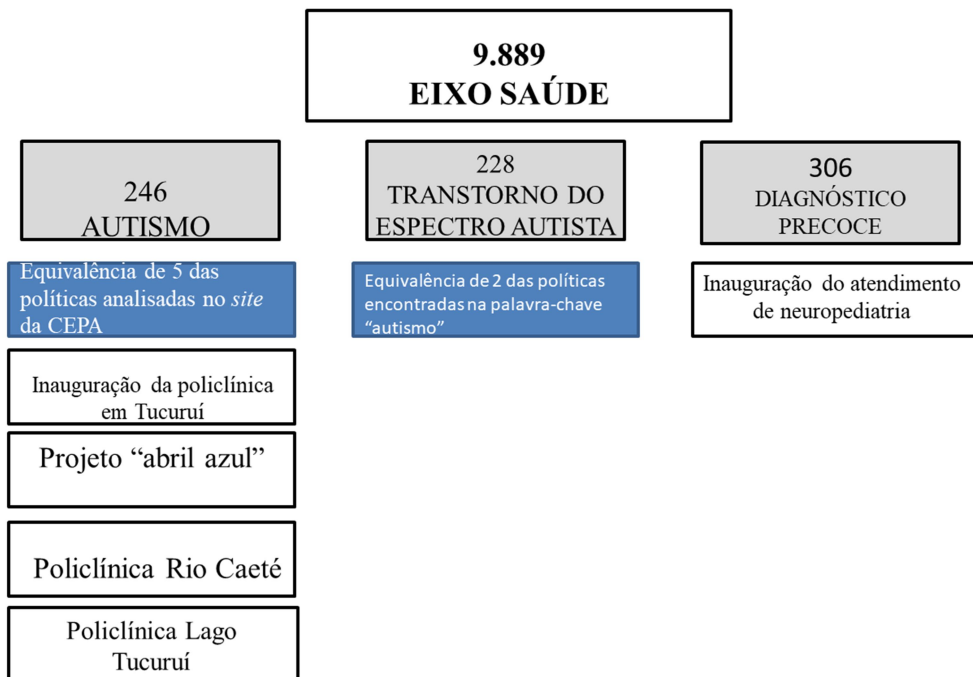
9.889
EIXO SAÚDE

246
AUTISMO

Equivalência de 5 das políticas analisadas no site da CEPA

Inauguração da policlínica em Tucuruí

Projeto “abril azul”

Policlínica Rio Caeté

Policlínica Lago Tucuruí

228
TRANSTORNO DO ESPECTRO AUTISTA

Equivalência de 2 das políticas encontradas na palavra-chave “autismo”

306
DIAGNÓSTICO PRECOCE

Inauguração do atendimento de neuropediatria